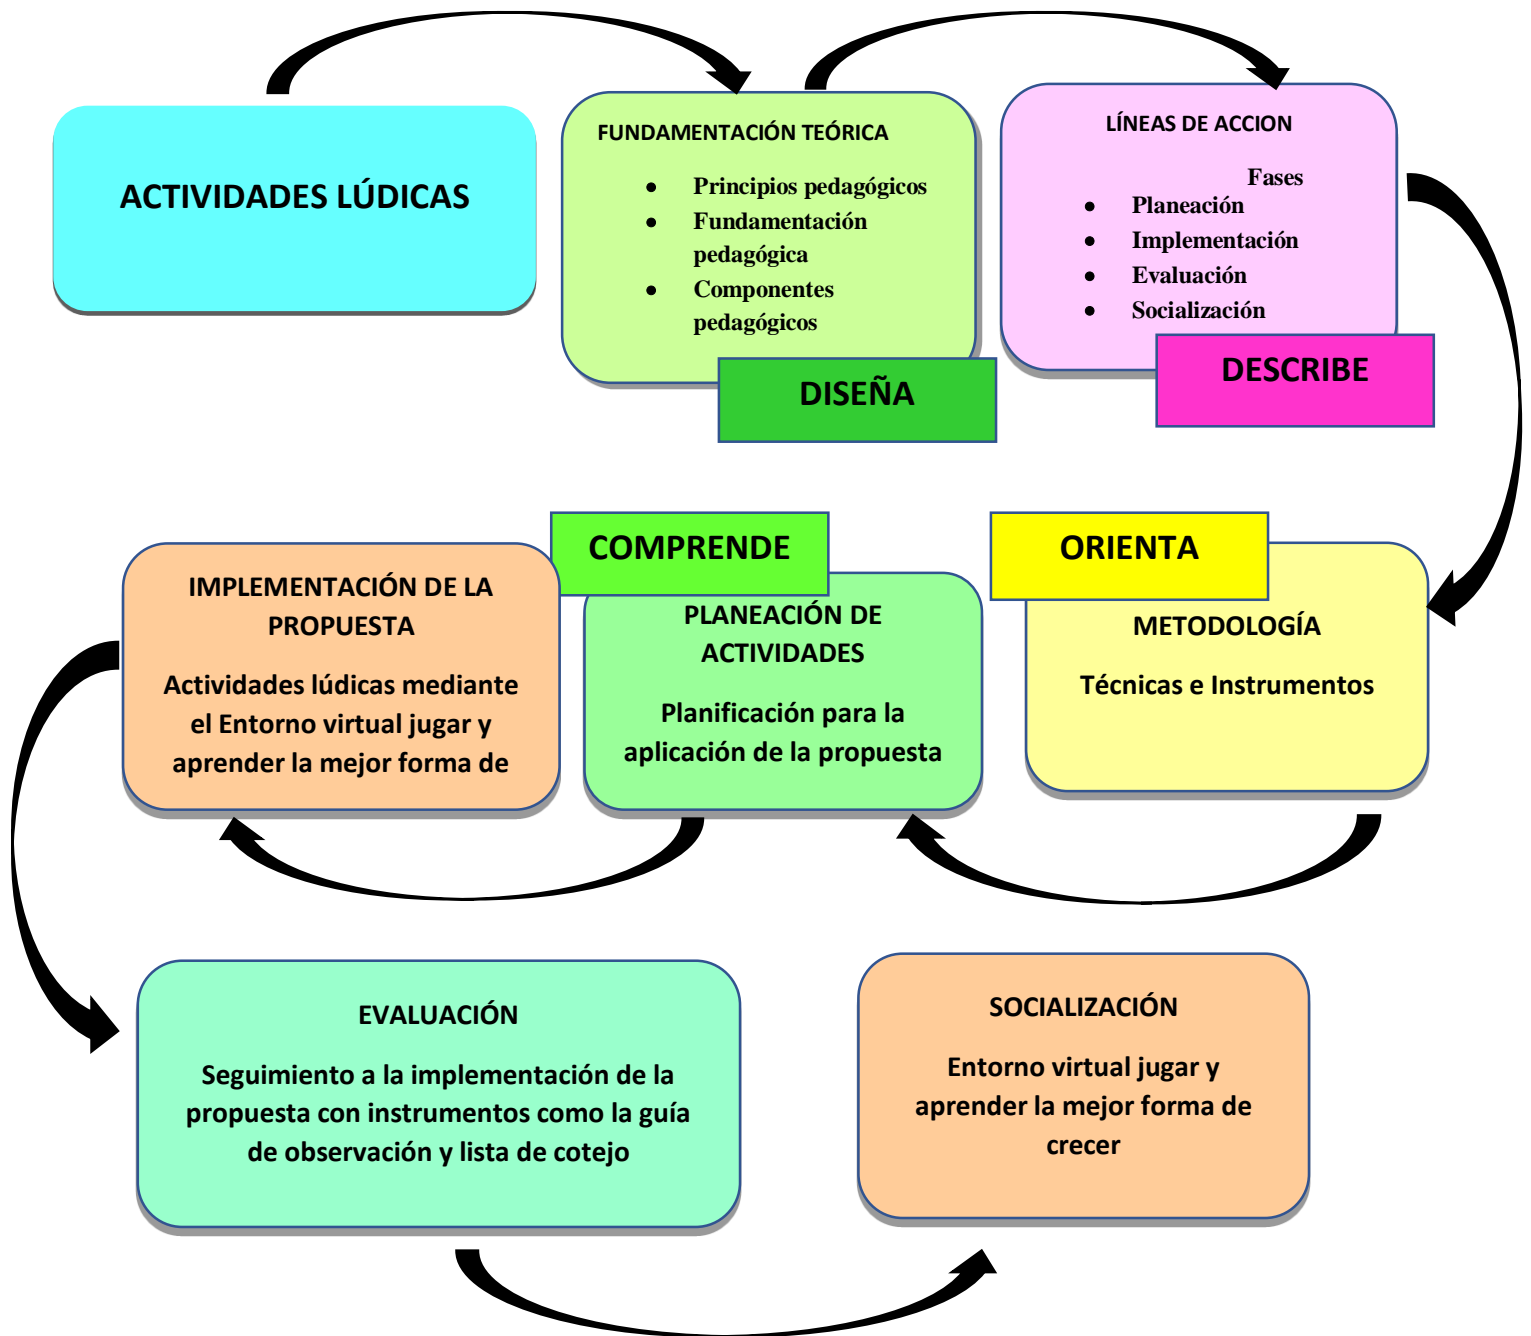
ACTIVIDADES LÚDICAS

FUNDAMENTACIÓN TEÓRICA

- Principios pedagógicos
- Fundamentación pedagógica
- Componentes pedagógicos

DISEÑA

LÍNEAS DE ACCION

Fases

- Planeación
- Implementación
- Evaluación
- Socialización

DESCRIBE

COMPRENDE

ORIENTA

IMPLEMENTACIÓN DE LA PROPUESTA

Actividades lúdicas mediante el Entorno virtual jugar y aprender la mejor forma de

PLANEACIÓN DE ACTIVIDADES

Planificación para la aplicación de la propuesta

METODOLOGÍA

Técnicas e Instrumentos

EVALUACIÓN

Seguimiento a la implementación de la propuesta con instrumentos como la guía de observación y lista de cotejo

SOCIALIZACIÓN

Entorno virtual jugar y aprender la mejor forma de crecer